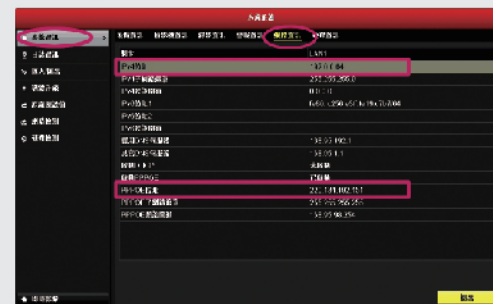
系统信息

系统信息
通道信息
录像信息
报警信息
网络信息
硬盘信息

网卡	LAN1
IPv4地址	192.0.0.64
IPv4子网掩码	255.255.255.0
IPv4默认网关	0.0.0.0
IPv6地址1	fe80::250:c2ff:fe7c:8b64
IPv6地址2
IPv6默认网关
首选DNS服务器	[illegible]
备用DNS服务器	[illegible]
启用DHCP	未启用
启用PPPoE	已启用
PPPoE地址	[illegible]
PPPoE子网掩码	255.255.255.255
PPPoE默认网关	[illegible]

返回